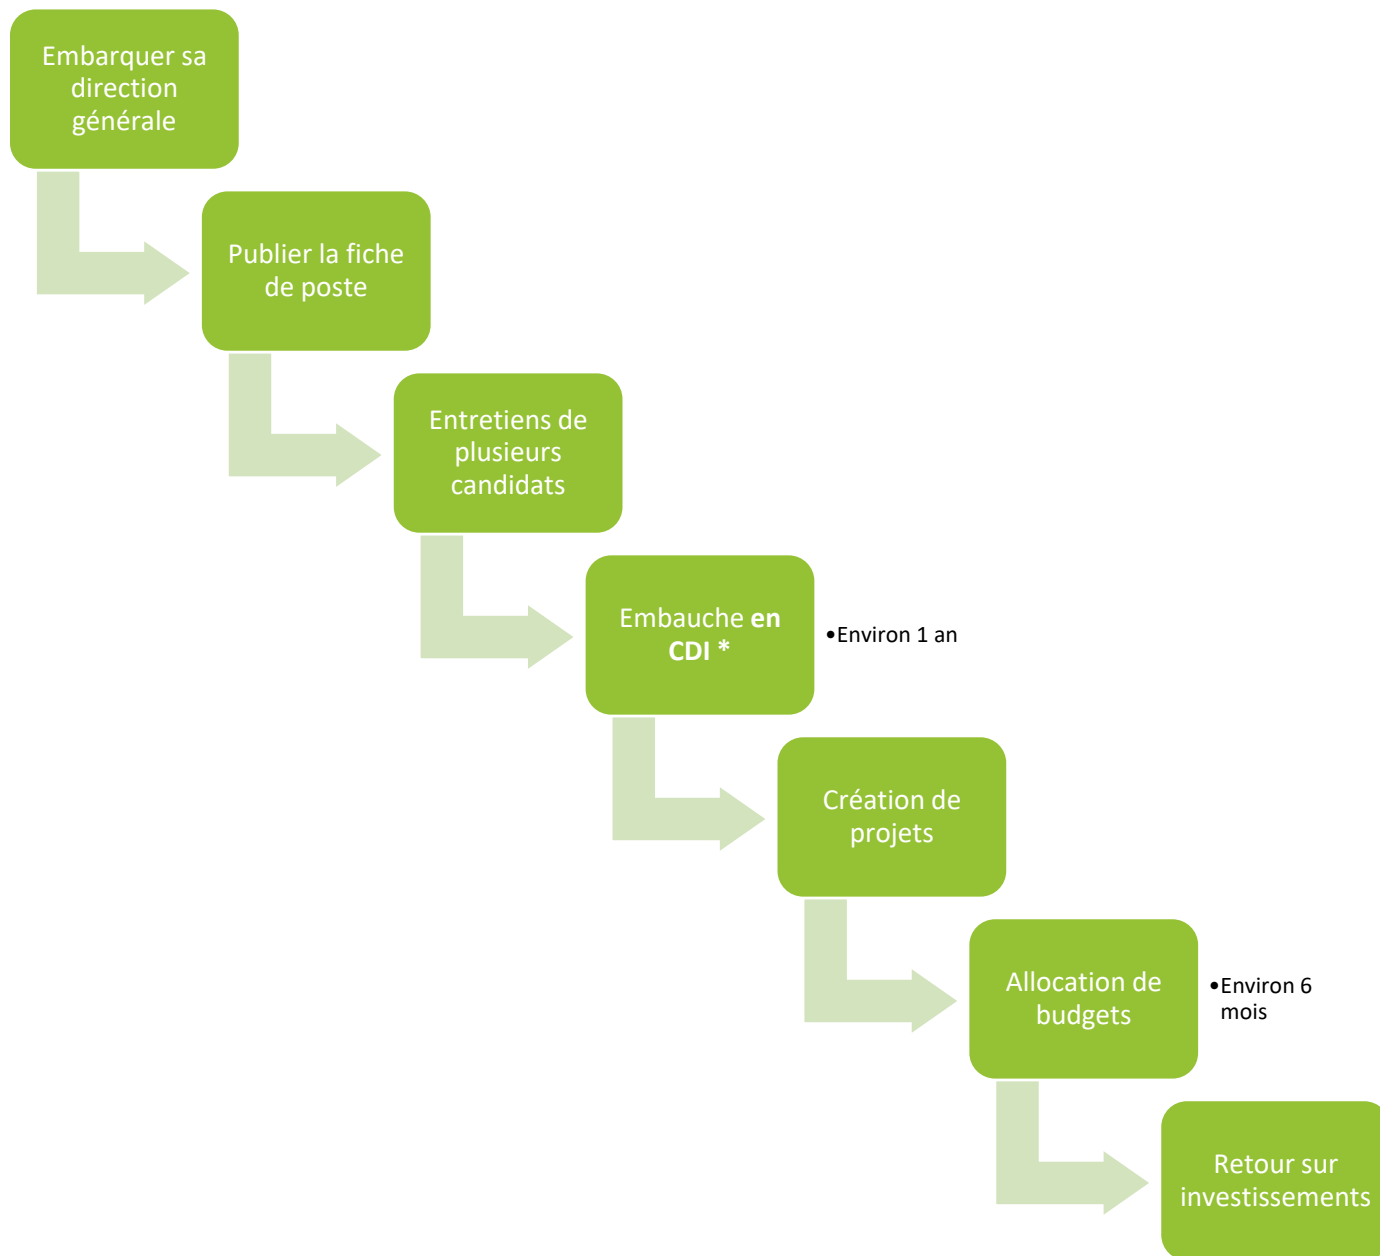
Embarquer sa direction générale

Publier la fiche de poste

Entretiens de plusieurs candidats

Embauche **en CDI \***

• Environ 1 an

Création de projets

Allocation de budgets

• Environ 6 mois

Retour sur investissements